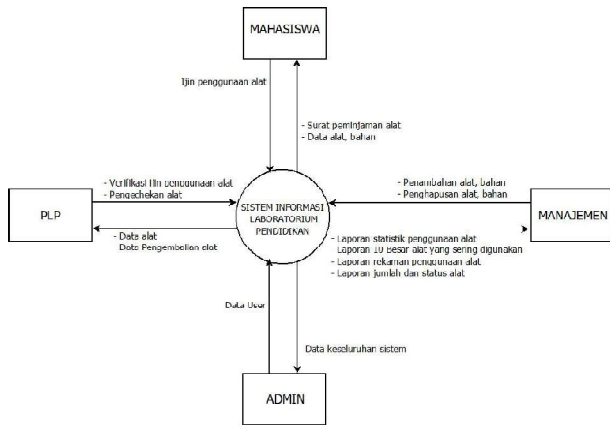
MAHASISWA

Ijin penggunaan alat

- Surat peminjaman alat
- Data alat, bahan

- Verifikasi ijin penggunaan alat
- Pengechekan alat

PLP

- Data alat
Data Pengembalian alat

SISTEM INFORMASI LABORATORIUM PENDIDIKAN

- Penambahan alat, bahan
- Penghapusan alat, bahan

MANAJEMEN

- Laporan statistik penggunaan alat
- Laporan 10 besar alat yang sering digunakan
- Laporan rekaman penggunaan alat
- Laporan jumlah dan status alat

Data User

Data keseluruhan sistem

ADMIN